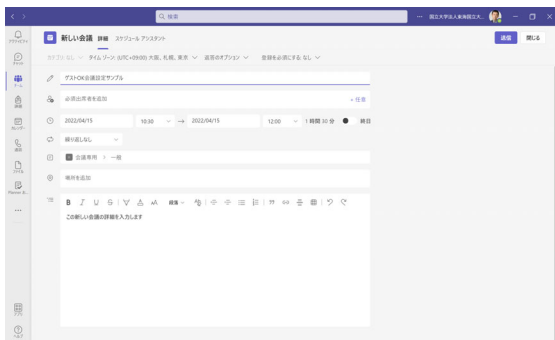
Q 検索

... 国立大学法人東海国立大...

アクティビティ

チャット

チーム

課題

カレンダー

通話

ファイル

Planner &...

...

アプリ

ヘルプ

新しい会議 詳細 スケジュール アシスタント

送信 閉じる

カテゴリ: なし ∨ タイム ゾーン: (UTC+09:00) 大阪、札幌、東京 ∨ 会議のオプション ∨ 登録を必須にする: なし ∨

ゲストOK会議設定サンプル

必須出席者を追加

+ 任意

2022/04/15 10:30 ∨ → 2022/04/15 12:00 ∨ 1 時間 30 分 終日

繰り返しなし ∨

会議専用 > 一般

場所を追加

B I U S ∀ A A 段落 ∨

この新しい会議の詳細を入力します